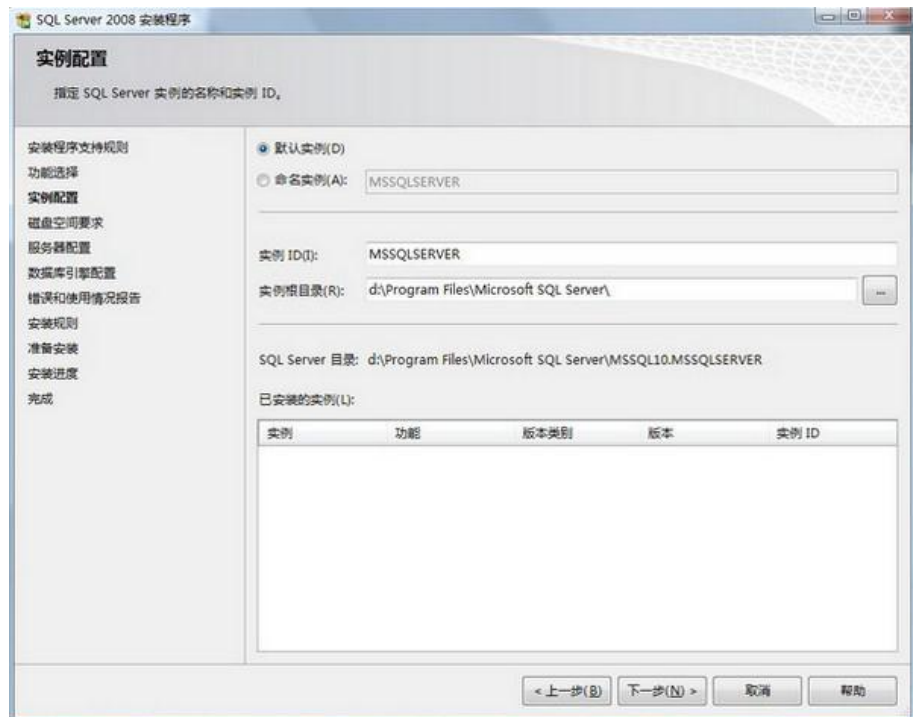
SQL Server 2008 安装程序

实例配置

指定 SQL Server 实例的名称和实例 ID。

安装程序支持规则
功能选择
实例配置
磁盘空间要求
服务器配置
数据库引擎配置
错误和使用情况报告
安装规则
准备安装
安装进度
完成

默认实例(D)
命名实例(A): MSSQLSERVER

实例 ID(I): MSSQLSERVER
实例根目录(R): d:\Program Files\Microsoft SQL Server\ ...

SQL Server 目录: d:\Program Files\Microsoft SQL Server\MSSQL10.MSSQLSERVER

已安装的实例(L):

| 实例 | 功能 | 版本类别 | 版本 | 实例 ID |
|---|---|---|---|---|

< 上一步(B) 下一步(N) > 取消 帮助